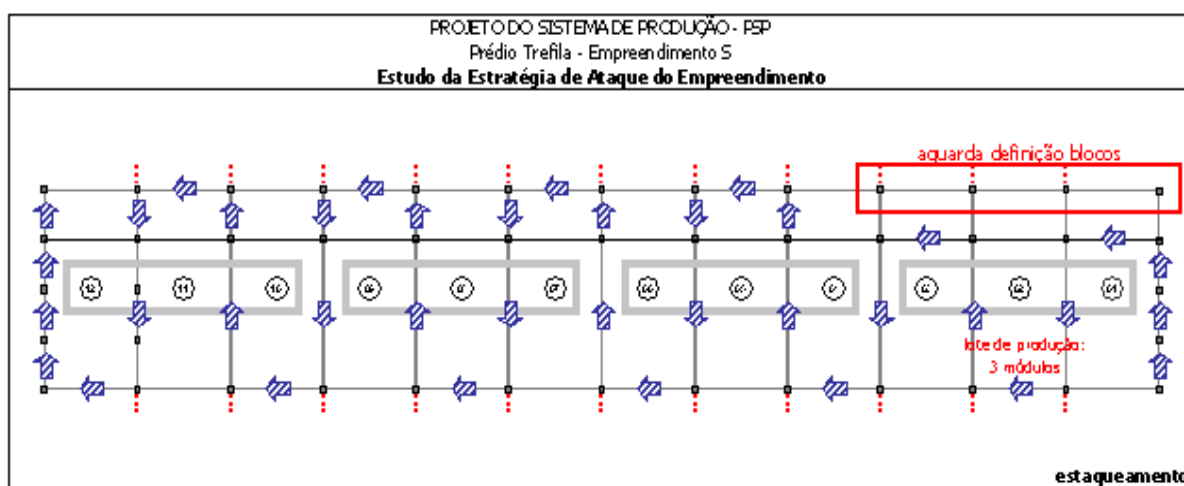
PROJETO DO SISTEMA DE PRODUÇÃO - PSP
Prédio Trefila - Empreendimento S
Estudo da Estratégia de Ataque do Empreendimento

aguarda definição blocos

12 11 10 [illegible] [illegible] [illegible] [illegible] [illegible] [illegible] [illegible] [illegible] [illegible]

lote de produção:
3 módulos

estaqueamento